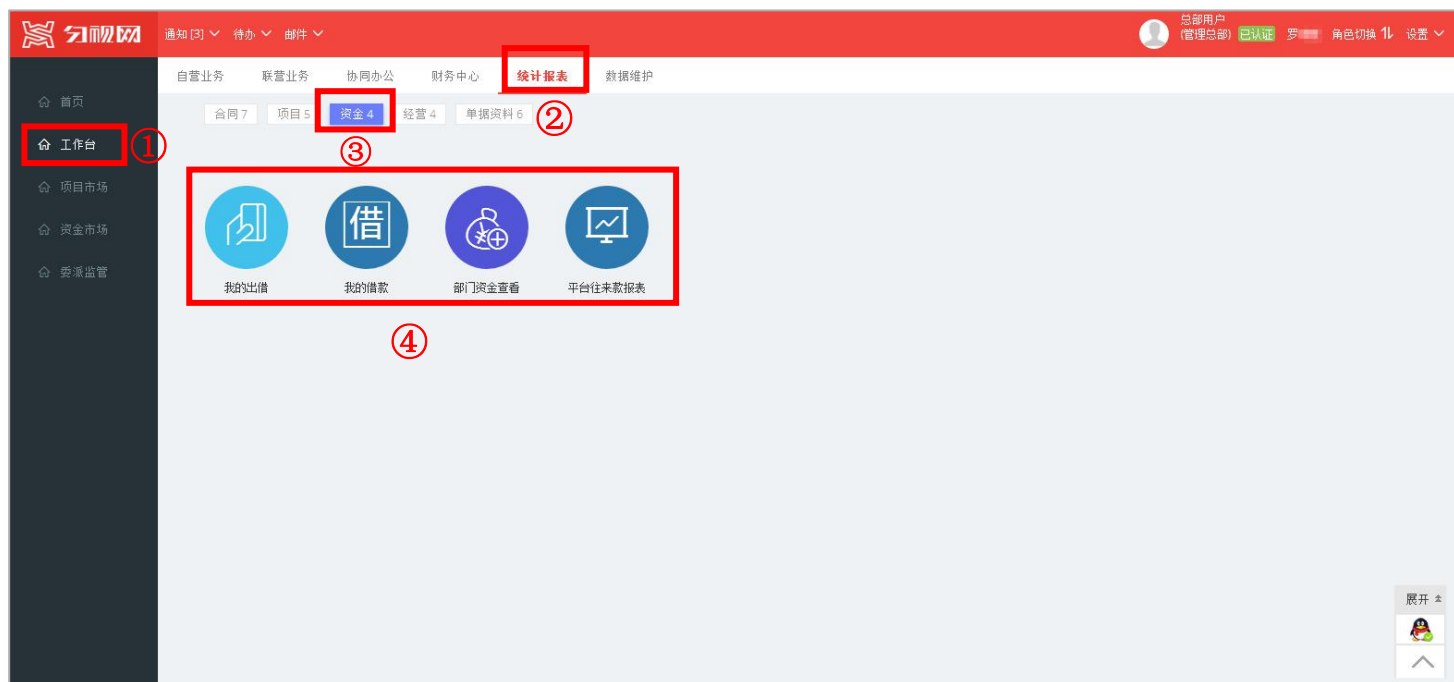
匀视网 通知 [3] 待办 邮件

总部用户 (管理总部) 已认证 罗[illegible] 角色切换 设置

首页
工作台 ①
项目市场
资金市场
委派监管

自营业务 联营业务 协同办公 财务中心 统计报表 数据维护

合同 7 项目 5 资金 4 经营 4 单据资料 6 ②

③

借

我的出借 我的借款 部门资金查看 平台往来款报表

④

展开